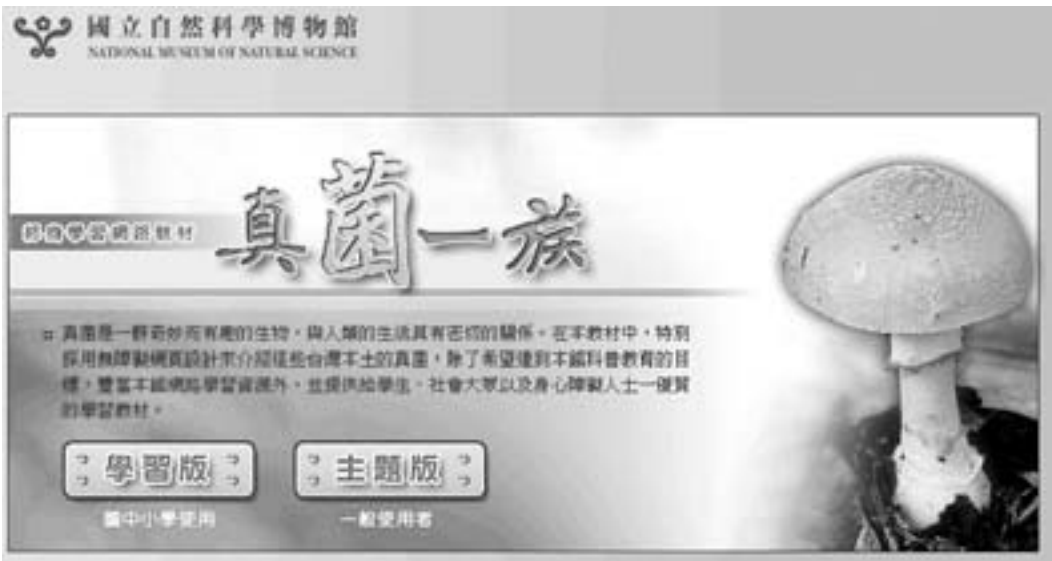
國立自然科學博物館
NATIONAL MUSEUM OF NATURAL SCIENCE

數位學習網路教材

真菌一族

真菌是一群奇妙而有趣的生物，與人類的生活具有密切的關係。在本教材中，特別採用無障礙網頁設計來介紹這些台灣本土的真菌，除了希望達到本館科普教育的目標，豐富本館網路學習資源外，並提供給學生、社會大眾以及身心障礙人士一優質的學習教材。

學習版
國中小學使用

主題版
一般使用者